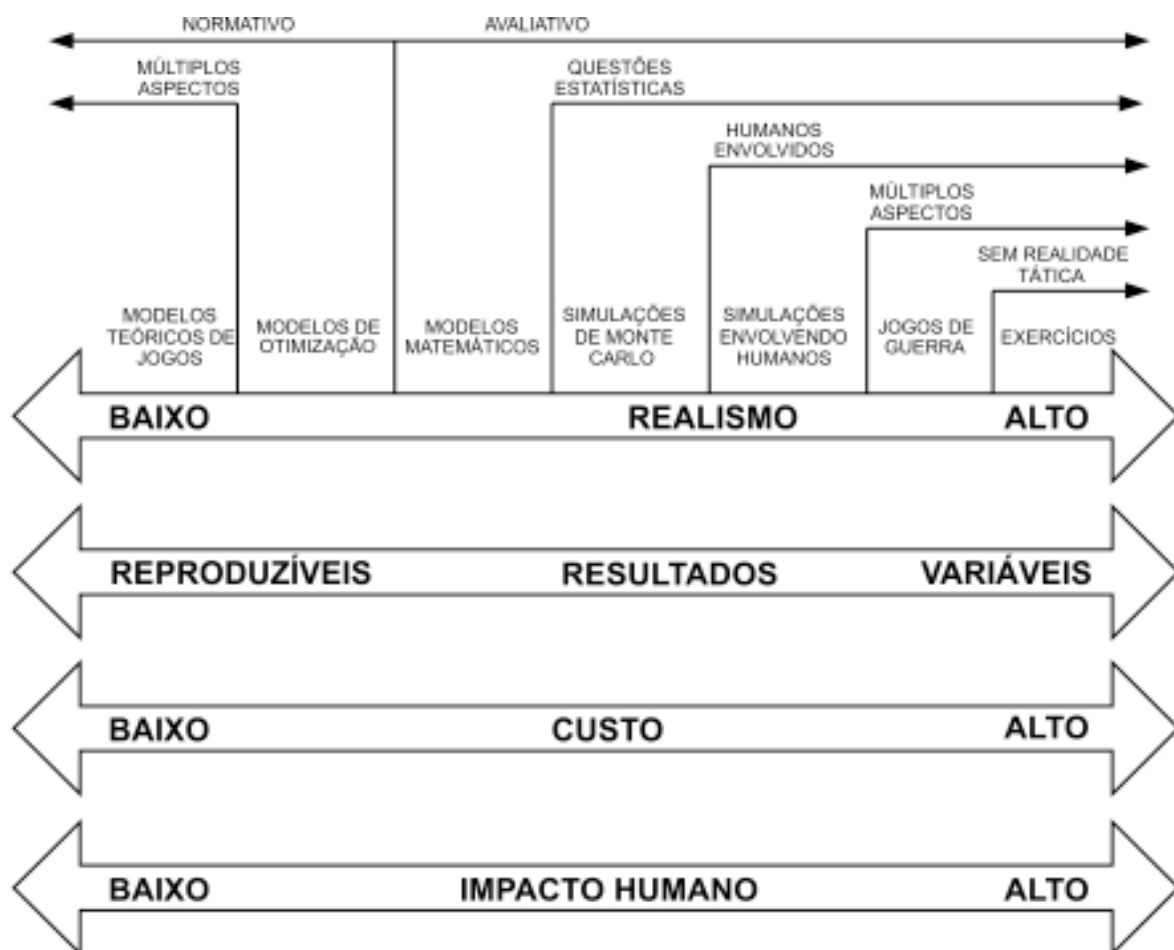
NORMATIVO
AVALIATIVO
MÚLTIPLOS ASPECTOS
QUESTÕES ESTATÍSTICAS
HUMANOS ENVOLVIDOS
MÚLTIPLOS ASPECTOS
SEM REALIDADE TÁTICA

MODELOS TEÓRICOS DE JOGOS
MODELOS DE OTIMIZAÇÃO
MODELOS MATEMÁTICOS
SIMULAÇÕES DE MONTE CARLO
SIMULAÇÕES ENVOLVENDO HUMANOS
JOGOS DE GUERRA
EXERCÍCIOS

BAIXO REALISMO ALTO

REPRODUZÍVEIS RESULTADOS VARIÁVEIS

BAIXO CUSTO ALTO

BAIXO IMPACTO HUMANO ALTO